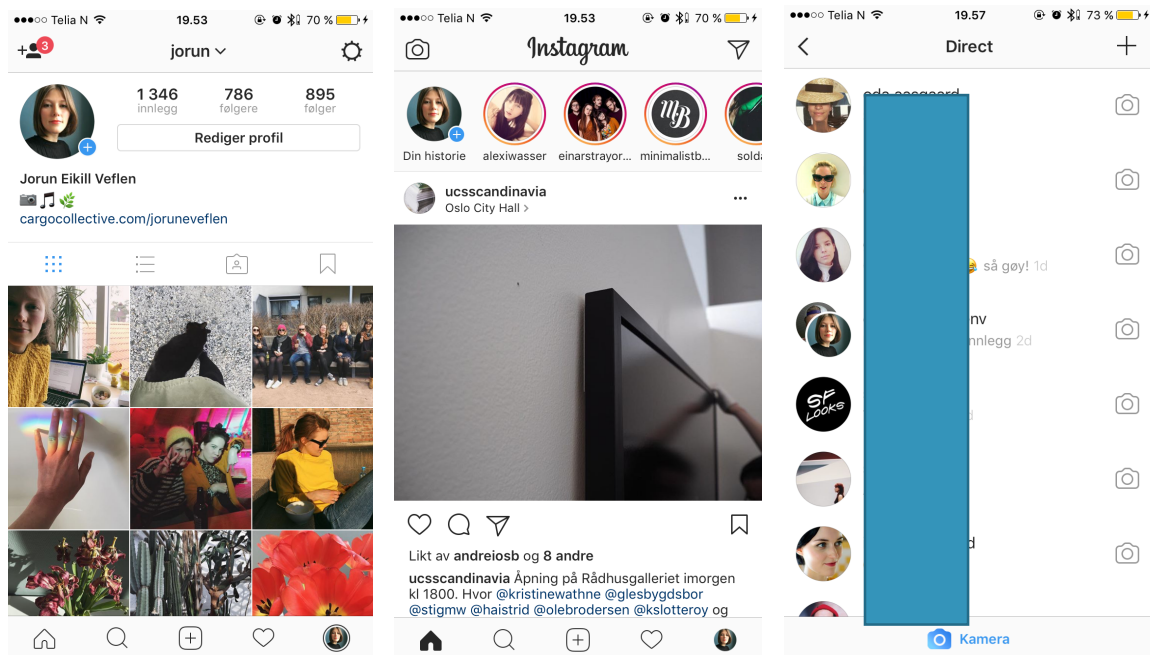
Telia N 19.53 70 %

3 jorun

1 346 innlegg
786 følgere
895 følger

Rediger profil

Jorun Eikill Veflen
📷🎵🌿
cargocollective.com/joruneveflen

Telia N 19.53 70 %

Instagram

Din historie
alexiwasser
einarstrayor...
minimalistb...
sold...

ucsscandinavia
Oslo City Hall

Likt av andreiosb og 8 andre

ucsscandinavia Åpning på Rådhusgalleriet imorgen kl 1800. Hvor @kristinewathne @glesbygdsbor @stigmw @haistrid @olebrodersen @kslotteroy og

Telia N 19.57 73 %

Direct

så gøy! 1d

nv
nnlegg 2d

d

d

Kamera